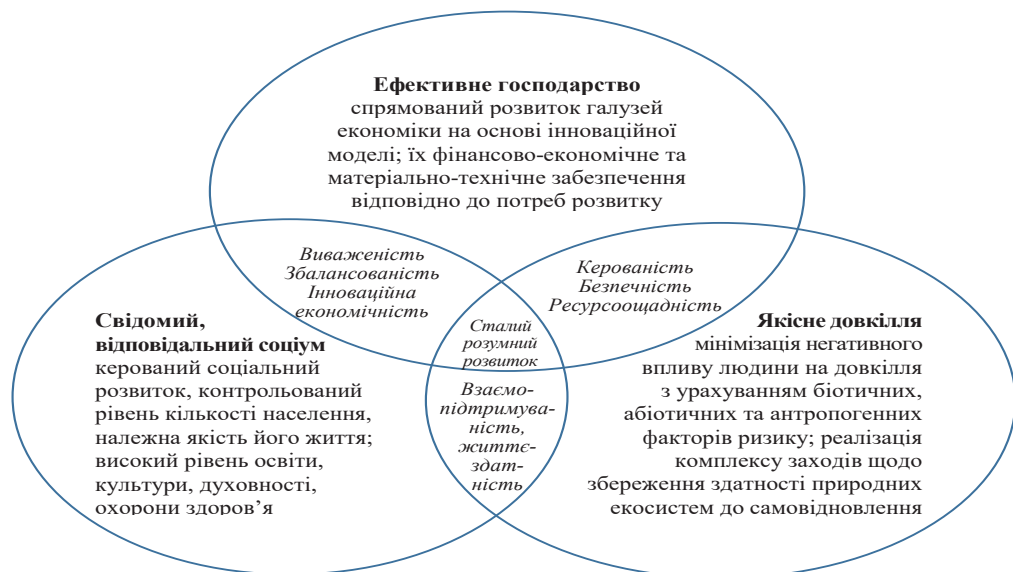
**Ефективне господарство**
спрямований розвиток галузей економіки на основі інноваційної моделі; їх фінансово-економічне та матеріально-технічне забезпечення відповідно до потреб розвитку

*Виваженість Збалансованість Інноваційна економічність*

*Керованість Безпечність Ресурсоощадність*

**Свідомий, відповідальний соціум**
керований соціальний розвиток, контрольований рівень кількості населення, належна якість його життя; високий рівень освіти, культури, духовності, охорони здоров'я

*Сталий розумний розвиток*

*Взаємопідтримуваність, життєздатність*

**Якісне довкілля**
мінімізація негативного впливу людини на довкілля з урахуванням біотичних, абіотичних та антропогенних факторів ризику; реалізація комплексу заходів щодо збереження здатності природних екосистем до самовідновлення